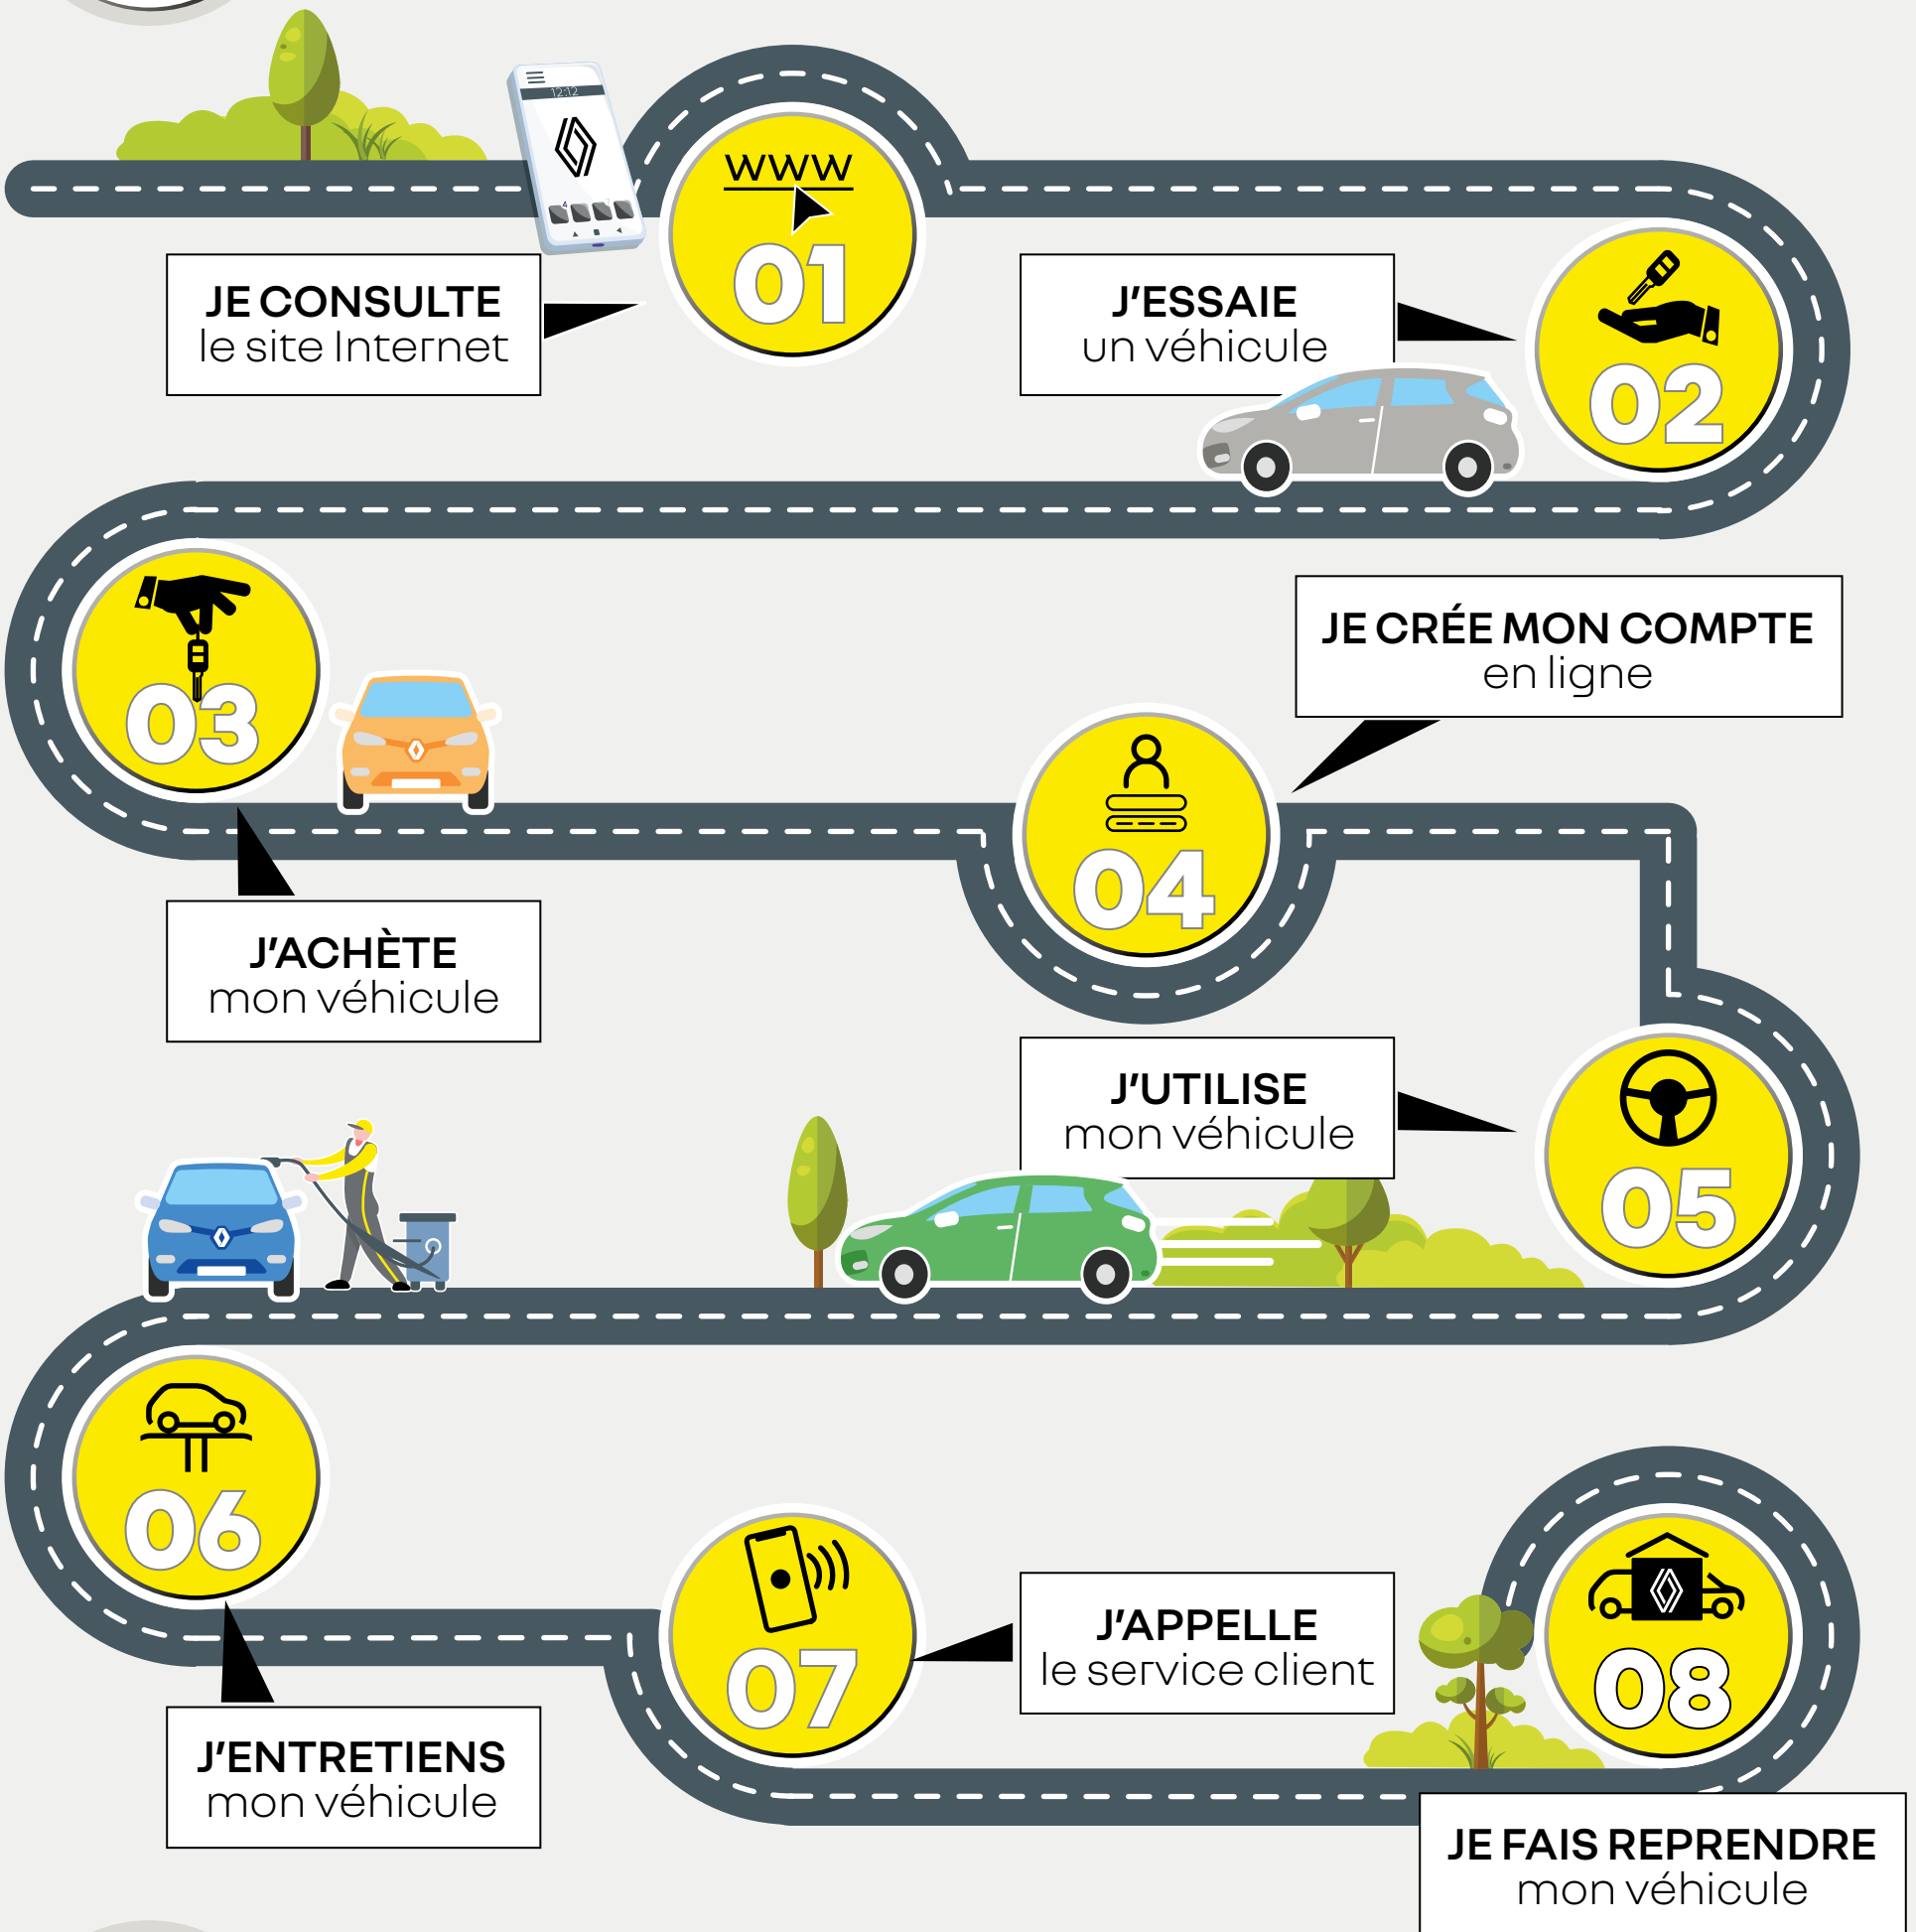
12:12

WWW

01

JE CONSULTE
le site Internet

J'ESSAIE
un véhicule

02

03

JE CRÉE MON COMPTE
en ligne

04

J'ACHÈTE
mon véhicule

J'UTILISE
mon véhicule

05

06

07

J'APPELLE
le service client

08

J'ENTRETIENS
mon véhicule

JE FAIS REPRENDRE
mon véhicule